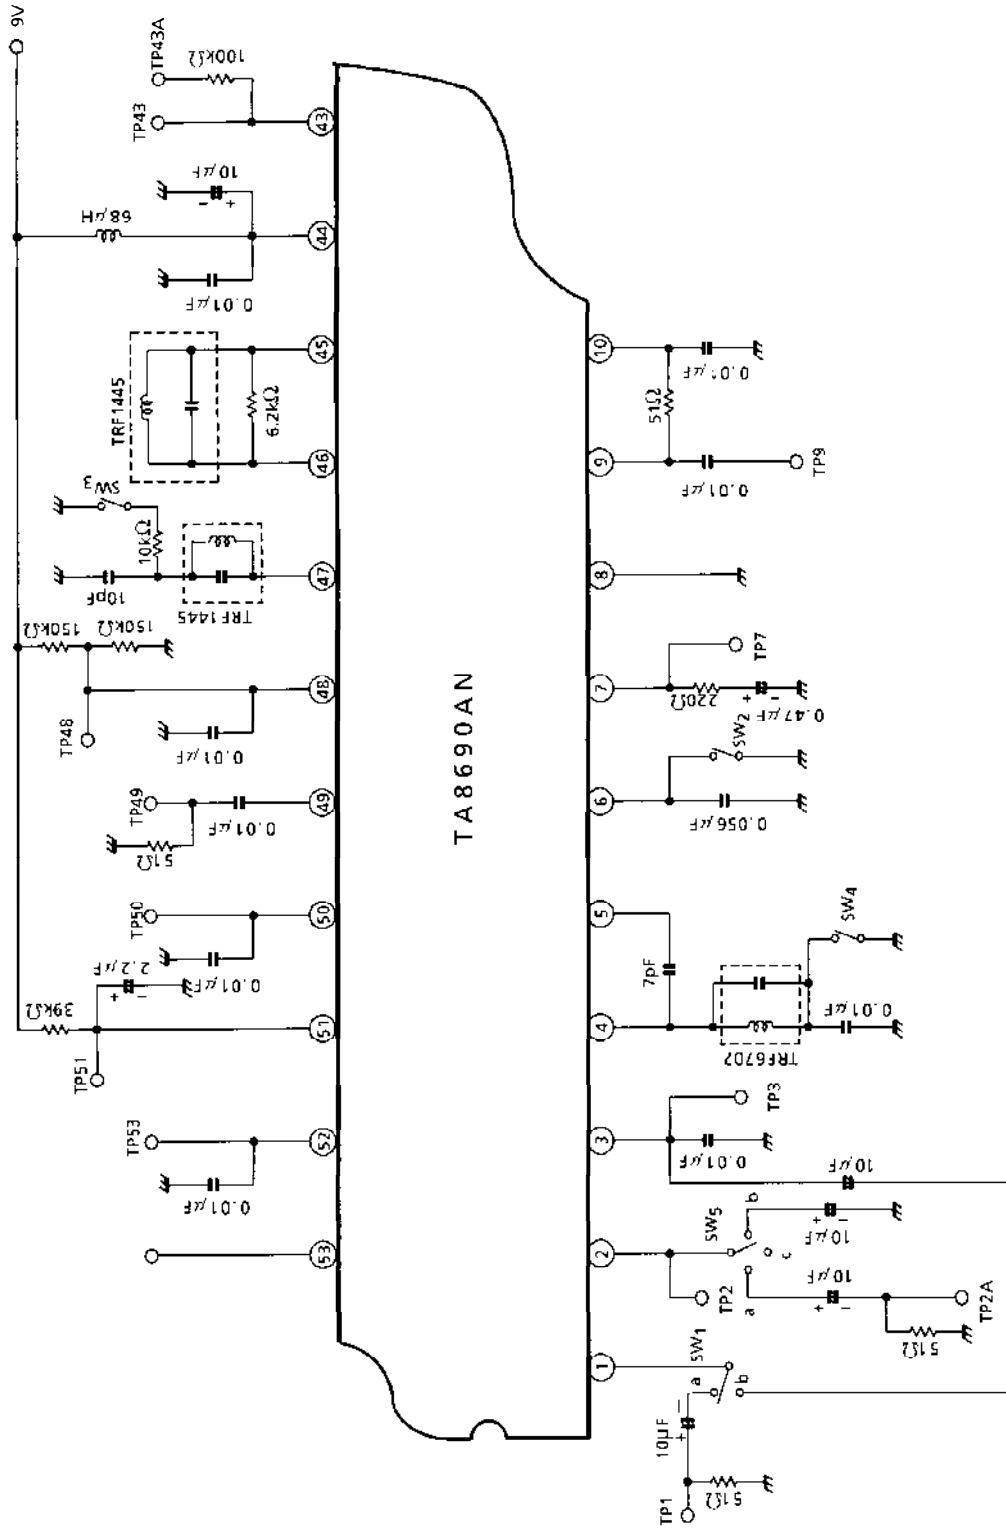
9V
TP43A
100kΩ
TP43
43
10μF
68μH
44
0.01μF
TRF1445
45
6.2kΩ
46
SW3
10kΩ
10pF
TRF1445
47
150kΩ
150kΩ
TP48
48
0.01μF
TP49
0.01μF
49
51Ω
TP50
50
2.2μF
0.01μF
39kΩ
51
TP51
TP53
52
0.01μF
53
TA8690AN
10
0.01μF
51Ω
9
TP9
0.01μF
8
TP7
7
220Ω
0.47μF
SW2
6
0.056μF
5
SW4
7pF
4
0.01μF
TRF6707
TP3
3
0.01μF
10μF
b
SW5
10μF
c
2
TP2
a
10μF
TP2A
51Ω
1
SW1
a
b
10μF
TP1
51Ω